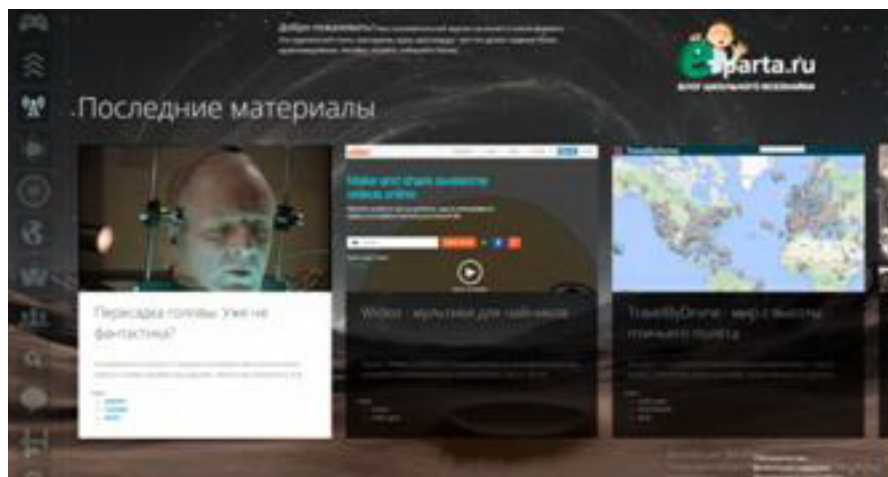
Добро пожаловать! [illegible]

esparta.ru

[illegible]

Последние материалы

Пересадка головы. Уже не фантастика?

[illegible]

Make and share awesome videos online

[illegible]

Wideo - мультики для чайников

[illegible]

TravelByDrone

TravelByDrone - мир с высоты птичьего полета

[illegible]